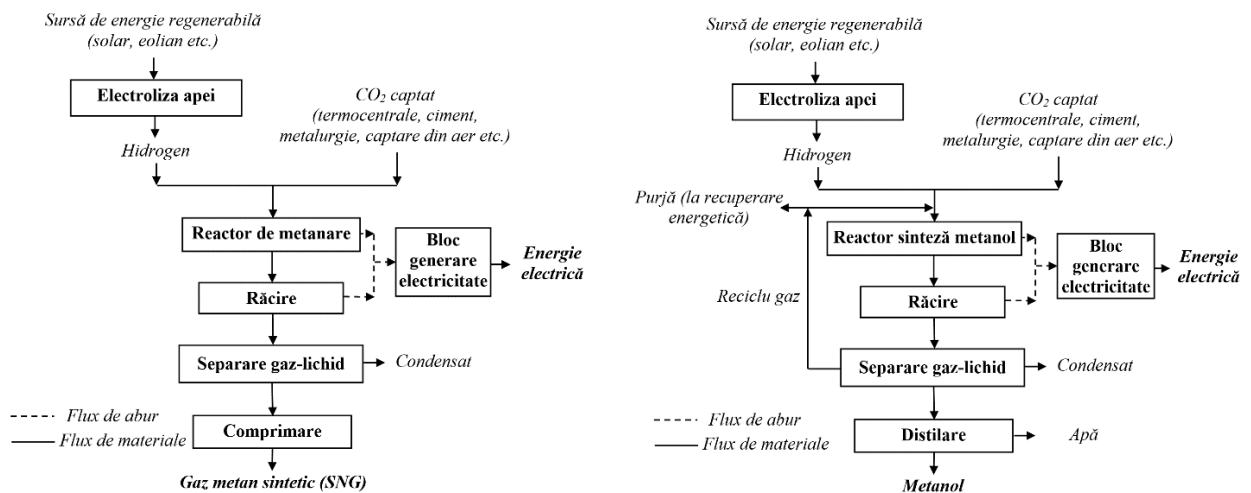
Sursă de energie regenerabilă (solar, eolian etc.)

Electroliza apei

$CO_2$ captat (termocentrale, ciment, metalurgie, captare din aer etc.)

Hidrogen

Reactor de metanare

Bloc generare electricitate

Energie electrică

Răcire

Separare gaz-lichid

Condensat

Flux de abur

Flux de materiale

Comprimare

Gaz metan sintetic (SNG)

Sursă de energie regenerabilă (solar, eolian etc.)

Electroliza apei

$CO_2$ captat (termocentrale, ciment, metalurgie, captare din aer etc.)

Hidrogen

Purjă (la recuperare energetică)

Reactor sinteză metanol

Bloc generare electricitate

Energie electrică

Reciclu gaz

Răcire

Separare gaz-lichid

Condensat

Flux de abur

Flux de materiale

Distilare

Apă

Metanol